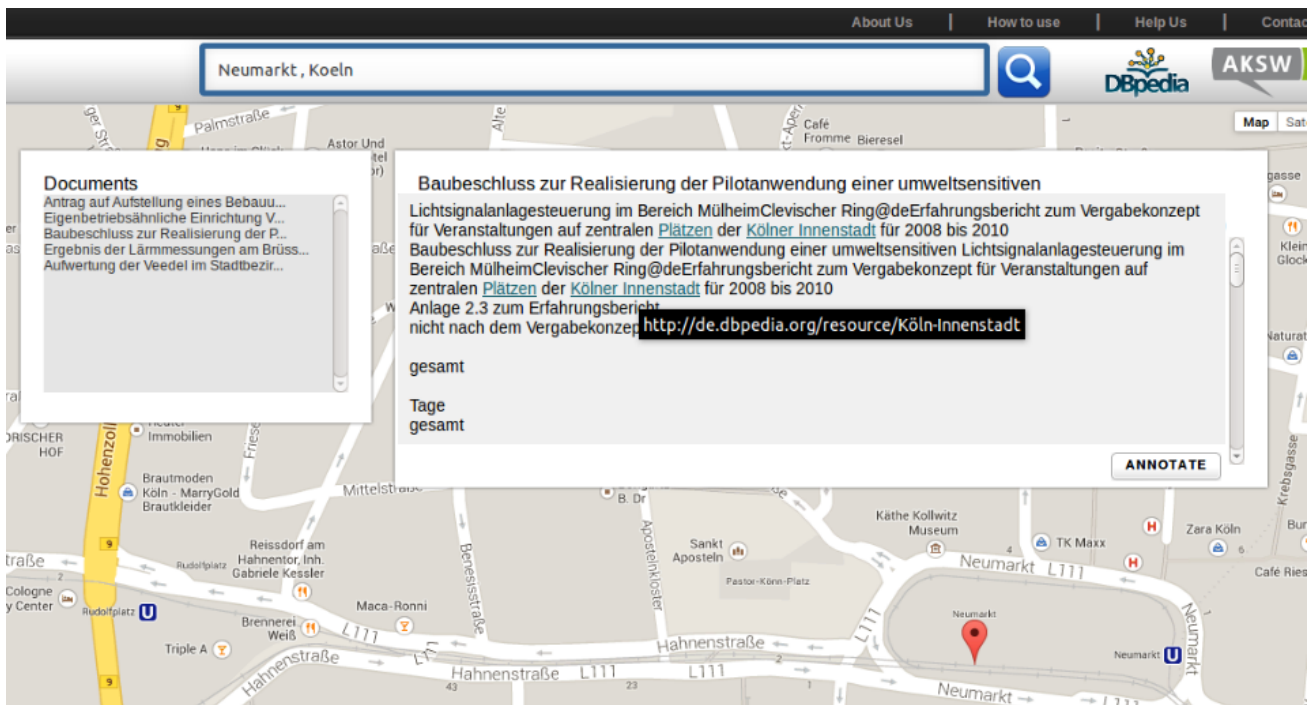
About Us | How to use | Help Us | Contac

Neumarkt , Koeln

DBpedia AKSW

Map Sat

Documents
Antrag auf Aufstellung eines Bebauu...
Eigenbetriebsähnliche Einrichtung V...
Baubeschluss zur Realisierung der P...
Ergebnis der Lärmmessungen am Brüss...
Aufwertung der Veedel im Stadtbezir...

Baubeschluss zur Realisierung der Pilotanwendung einer umweltsensitiven

Lichtsignalanlagesteuerung im Bereich MülheimClevischer Ring@deErfahrungsbericht zum Vergabekonzept für Veranstaltungen auf zentralen Plätzen der Kölner Innenstadt für 2008 bis 2010
Baubeschluss zur Realisierung der Pilotanwendung einer umweltsensitiven Lichtsignalanlagesteuerung im Bereich MülheimClevischer Ring@deErfahrungsbericht zum Vergabekonzept für Veranstaltungen auf zentralen Plätzen der Kölner Innenstadt für 2008 bis 2010
Anlage 2.3 zum Erfahrungsbericht
nicht nach dem Vergabekonzep

http://de.dbpedia.org/resource/Köln-Innenstadt

gesamt

Tage
gesamt

ANNOTATE

Palmstraße
Astor Und
Café Fromme Bieresel
Immobilien
Brautmoden Köln - MarryGold Brautkleider
Mittelstraße
Hohenzollernring
Reissdorf am Hahnentor, Inh. Gabriele Kessler
Rudolfplatz
Maca-Ronni
Brennerei Weiß
Triple A
Hahnenstraße L111
Benesisstraße
Apostelnkloster
Sankt Aposteln
Pastor-Könn-Platz
Käthe Kollwitz Museum
TK Maxx
Zara Köln
Neumarkt L111
Neumarkt
Café Ries
Cologne y Center
Krebsgasse
Naturat
Klein Glock
gasse
Neumarkt